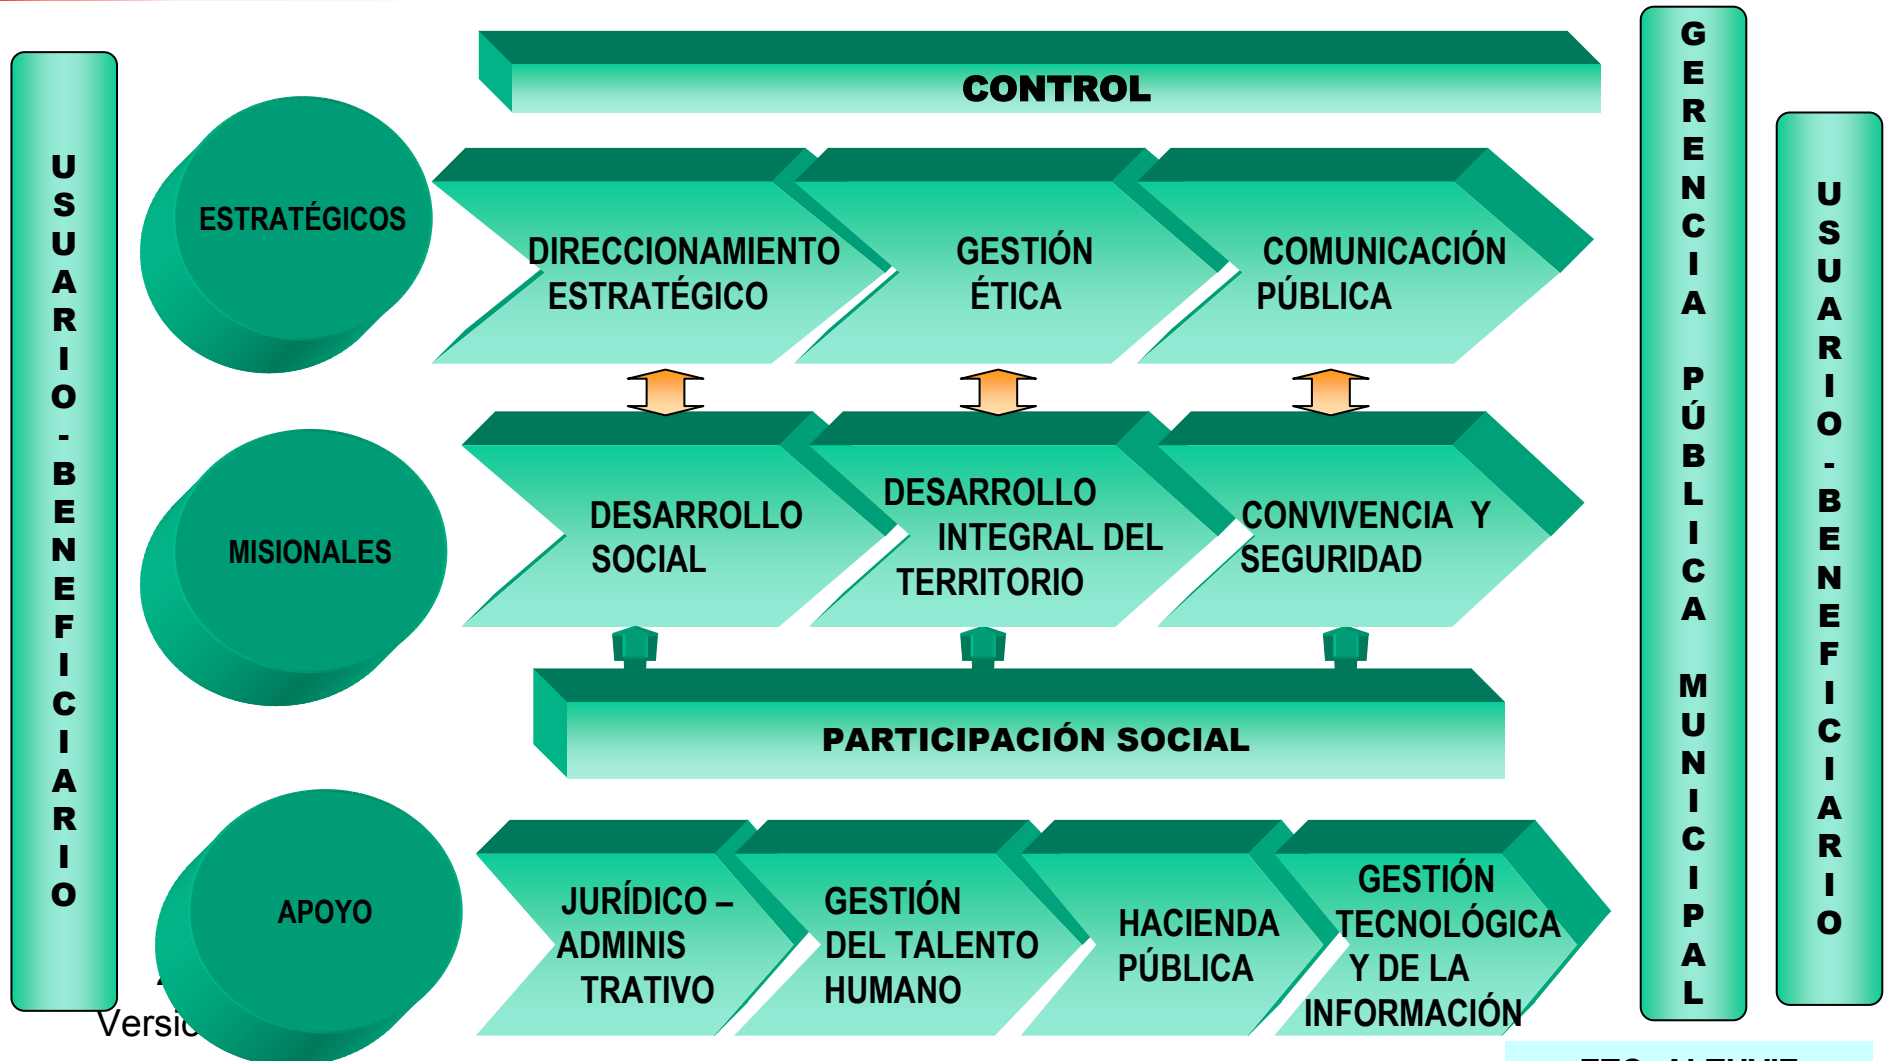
USUARIO - BENEFICIARIO

CONTROL

GERENCIA PÚBLICA MUNICIPAL

USUARIO - BENEFICIARIO

ESTRATÉGICOS

DIRECCIONAMIENTO ESTRATÉGICO

GESTIÓN ÉTICA

COMUNICACIÓN PÚBLICA

MISIONALES

DESARROLLO SOCIAL

DESARROLLO INTEGRAL DEL TERRITORIO

CONVIVENCIA Y SEGURIDAD

PARTICIPACIÓN SOCIAL

APOYO

JURÍDICO – ADMINISTRATIVO

GESTIÓN DEL TALENTO HUMANO

HACIENDA PÚBLICA

GESTIÓN TECNOLÓGICA Y DE LA INFORMACIÓN

Versi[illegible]

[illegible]